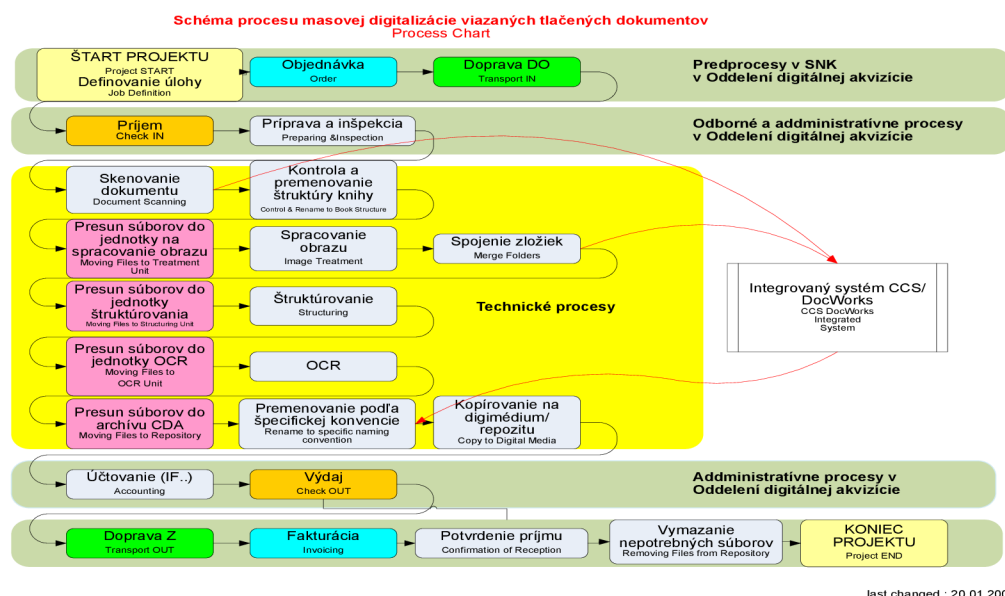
Schéma procesu masovej digitalizácie viazaných tlačených dokumentov
Process Chart

ŠTART PROJEKTU
Project START
Definovanie úlohy
Job Definition

Objednávka
Order

Doprava DO
Transport IN

Predprocesy v SNK v Oddelení digitálnej akvizície

Príjem
Check IN

Príprava a inšpekcia
Preparing &Inspection

Odborné a administratívne procesy v Oddelení digitálnej akvizície

Skenovanie dokumentu
Document Scanning

Kontrola a premenovanie štruktúry knihy
Control & Rename to Book Structure

Presun súborov do jednotky na spracovanie obrazu
Moving Files to Treatment Unit

Spracovanie obrazu
Image Treatment

Spojenie zložiek
Merge Folders

Presun súborov do jednotky štruktúrovania
Moving Files to Structuring Unit

Štruktúrovanie
Structuring

Technické procesy

Presun súborov do jednotky OCR
Moving Files to OCR Unit

OCR

Presun súborov do archívu CDA
Moving Files to Repository

Premenovanie podľa špecifickej konvencie
Rename to specific naming convention

Kopírovanie na digimédium/ repozitu
Copy to Digital Media

Integrovaný systém CCS/ DocWorks
CCS DocWorks Integrated System

Účtovanie (IF..)
Accounting

Výdaj
Check OUT

Addministratívne procesy v Oddelení digitálnej akvizície

Doprava Z
Transport OUT

Fakturácia
Invoicing

Potvrdenie príjmu
Confirmation of Reception

Vymazanie nepotrebných súborov
Removing Files from Repository

KONIEC PROJEKTU
Project END

last changed : 20.01.20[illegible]